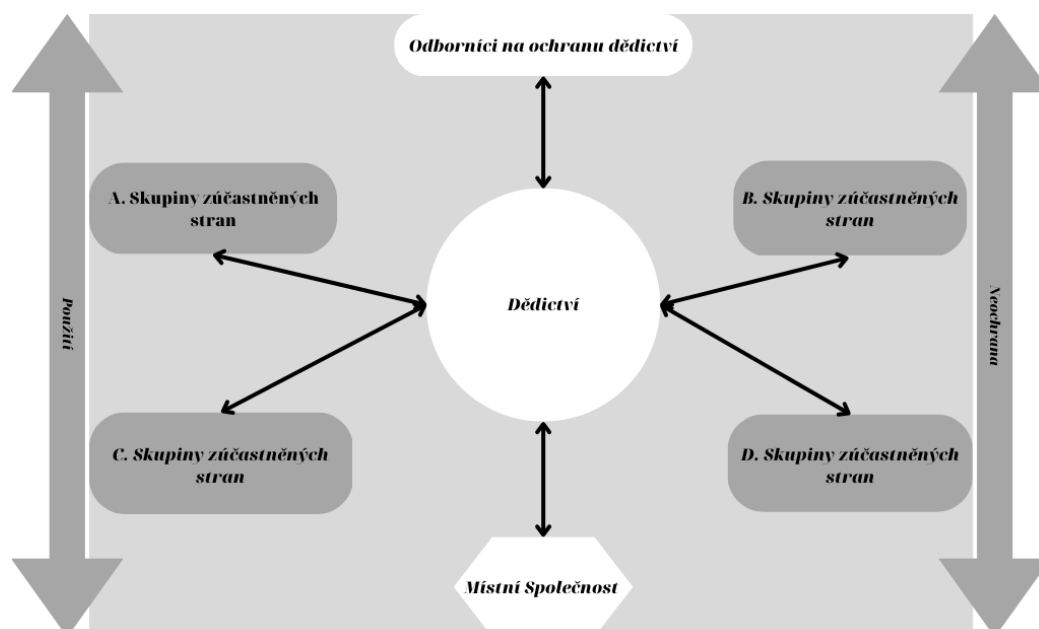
Odborníci na ochranu dědictví

A. Skupiny zúčastněných stran

B. Skupiny zúčastněných stran

Použití

Dědictví

Neochrana

C. Skupiny zúčastněných stran

D. Skupiny zúčastněných stran

Místní Společnost